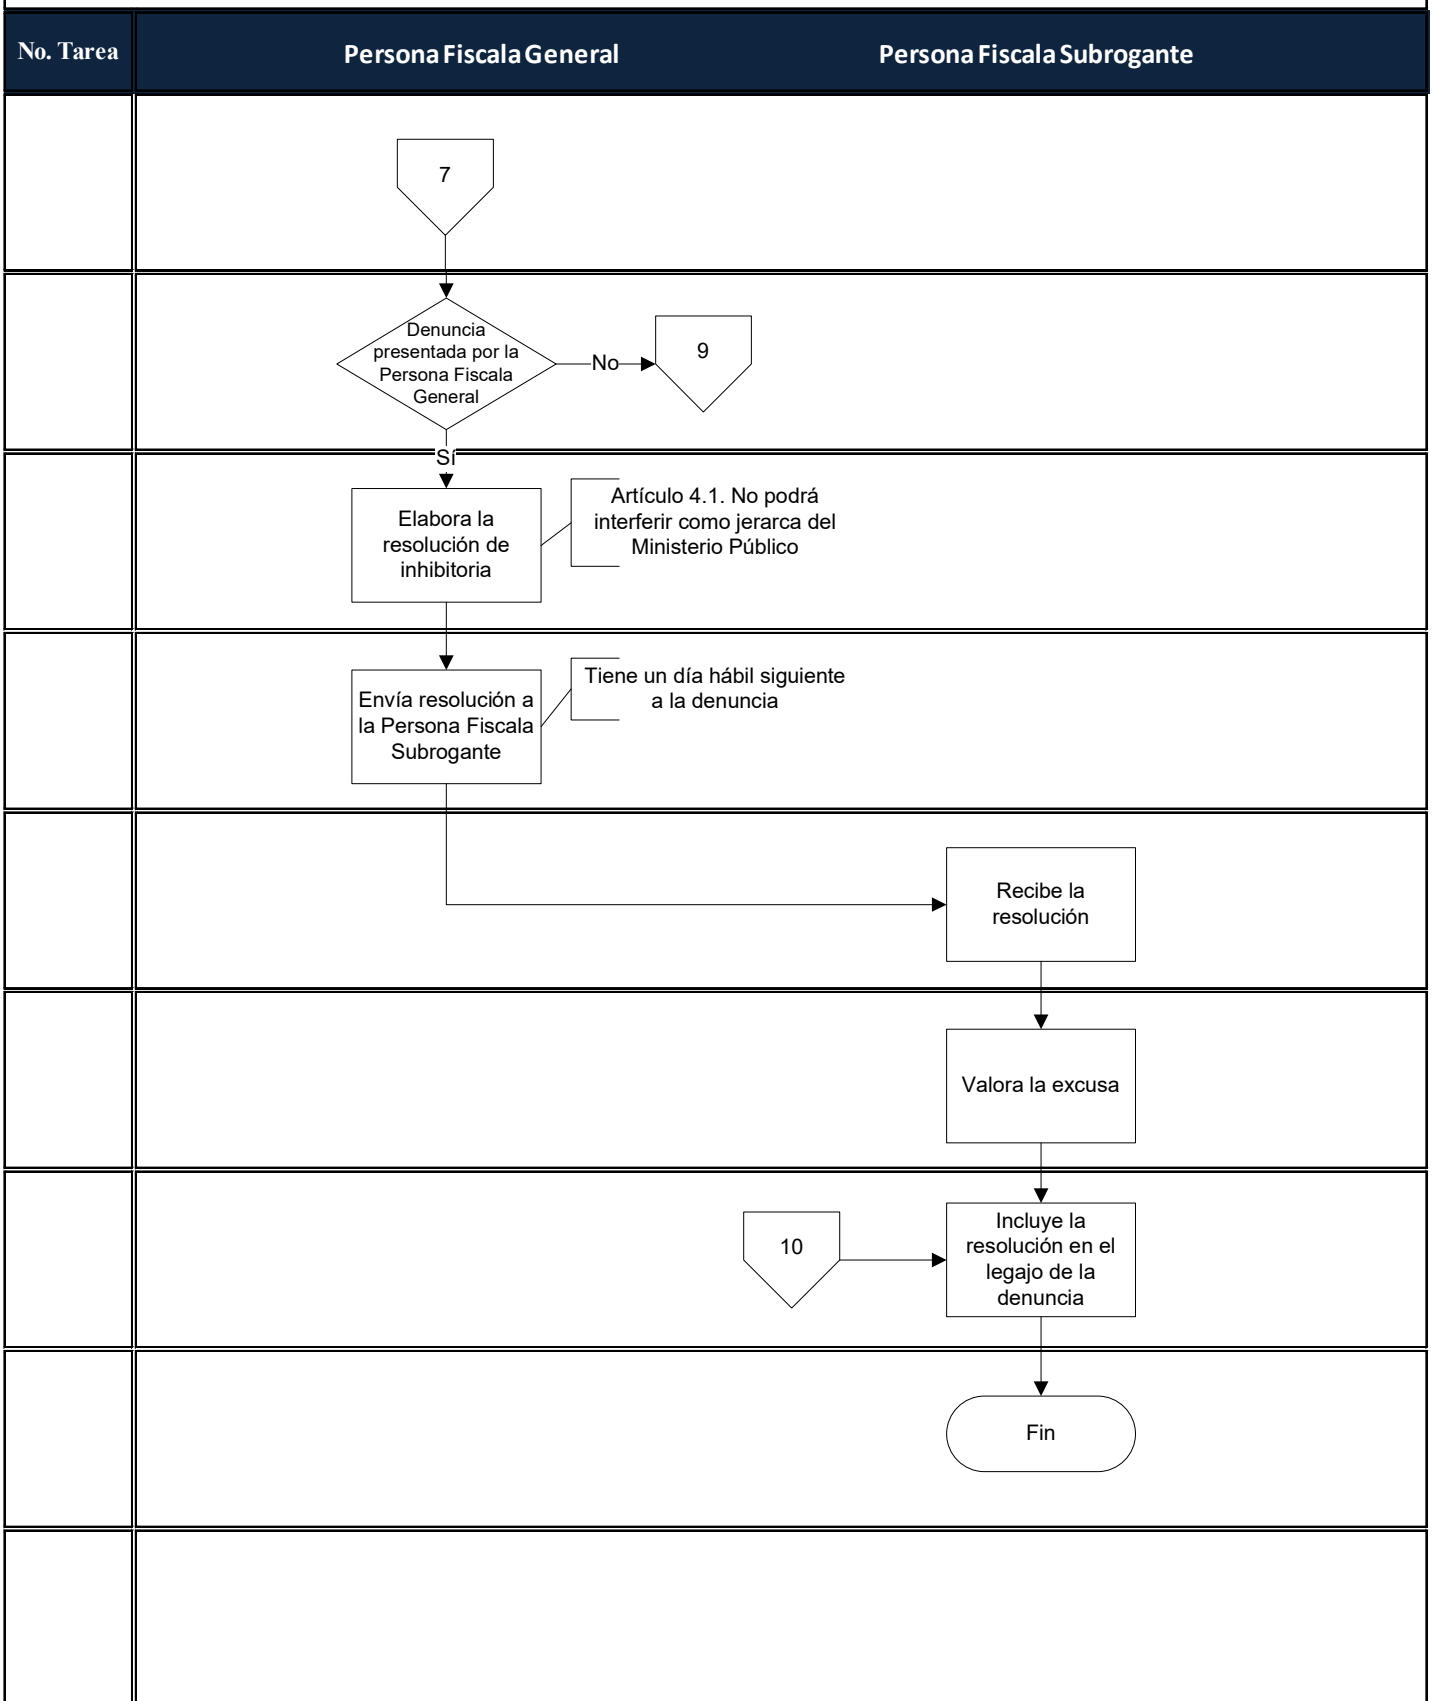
No. Tarea

Persona Fiscala General

Persona Fiscala Subrogante

7

Denuncia presentada por la Persona Fiscala General

No

9

Sí

Elabora la resolución de inhibitoria

Artículo 4.1. No podrá interferir como jerarca del Ministerio Público

Envía resolución a la Persona Fiscala Subrogante

Tiene un día hábil siguiente a la denuncia

Recibe la resolución

Valora la excusa

10

Incluye la resolución en el legajo de la denuncia

Fin